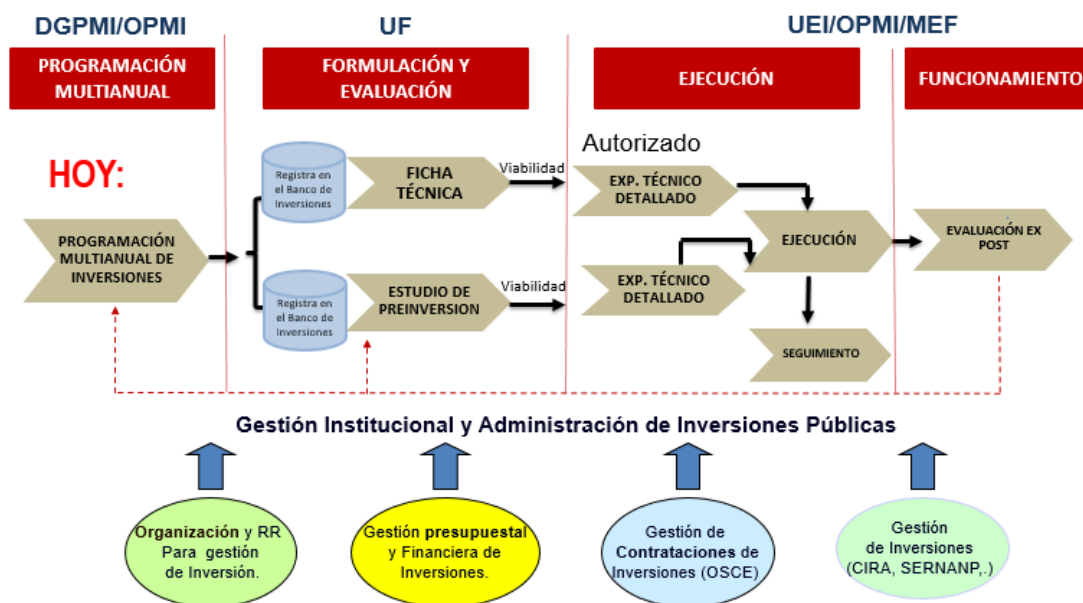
DGPMI/OPMI

UF

UEI/OPMI/MEF

PROGRAMACIÓN MULTIANUAL

FORMULACIÓN Y EVALUACIÓN

EJECUCIÓN

FUNCIONAMIENTO

HOY:

PROGRAMACIÓN MULTIANUAL DE INVERSIONES

Registra en el Banco de Inversiones

FICHA TÉCNICA

Viabilidad

Registra en el Banco de Inversiones

ESTUDIO DE PREINVERSION

Viabilidad

Autorizado

EXP. TÉCNICO DETALLADO

EXP. TÉCNICO DETALLADO

EJECUCIÓN

SEGUIMIENTO

EVALUACIÓN EX POST

Gestión Institucional y Administración de Inversiones Públicas

Organización y RR Para gestión de Inversión.

Gestión presupuestal y Financiera de Inversiones.

Gestión de Contrataciones de Inversiones (OSCE)

Gestión de Inversiones (CIRA, SERNANP,.)